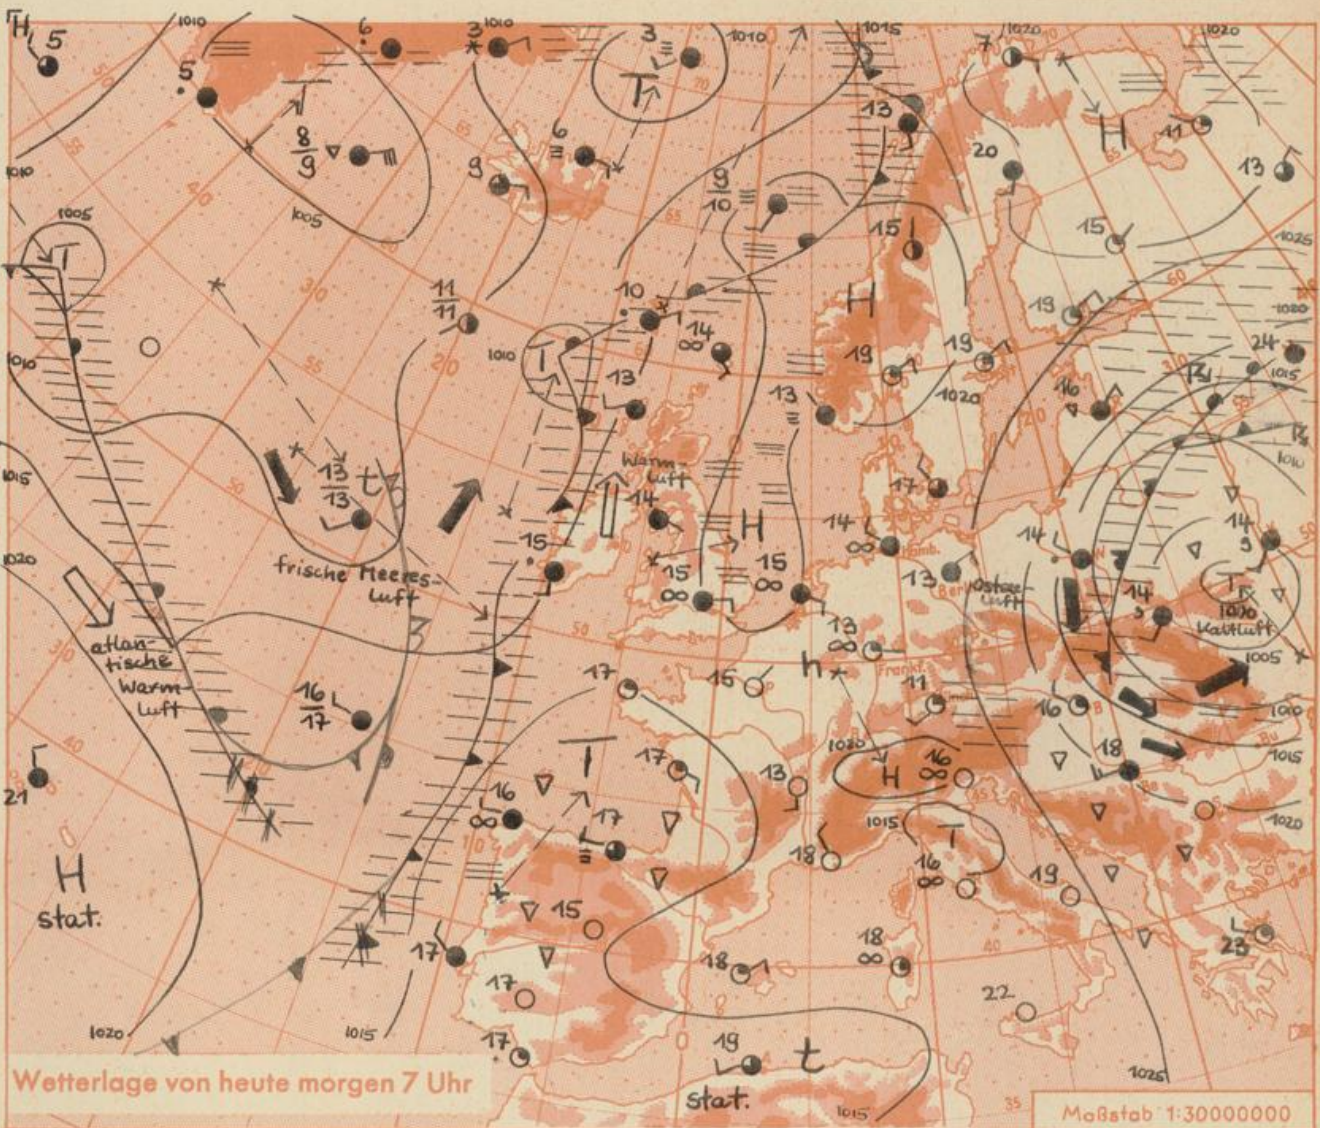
Wetterlage von heute morgen 7 Uhr

Maßstab 1:30000000

H 5
5
6
3
1010
3
T
1010
1015
1020
7
1020
H
11
13
13
20
8/9
9
6
9/10
15
15
1025
1005
T
1005
1010
1010
11/11
10
14
H
19
19
1020
24
1015
1010
13
13
19
1020
16
T
1010
1015
13/13
Warmluft
14
17
frische Meeresluft
15
H
14
14
14
15
15
13
Ostseeluft
T
1010
Kaltluft
1020
atlantische Warmluft
13
h
11
1005
17
15
16/17
16
18
1010
1015
1020
T
17
13
1020
H
16
16
21
17
1015
18
T
16
19
H
stat.
15
18
23
17
17
18
22
1020
1015
17
19
t
1025
stat.
1015